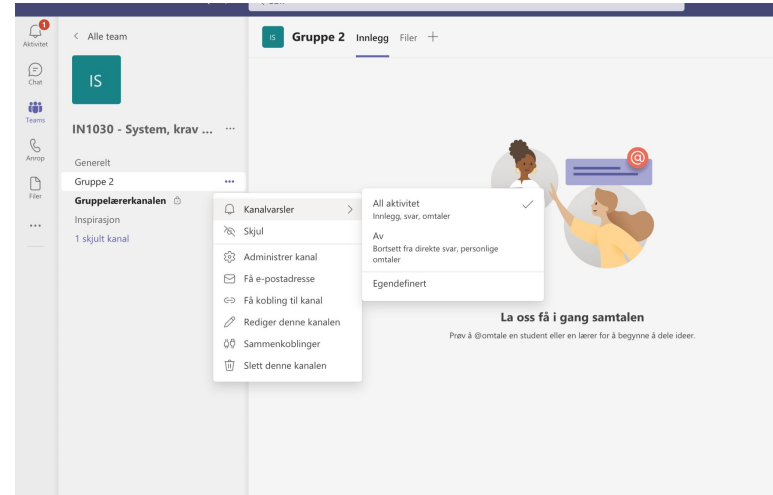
1
Aktivitet
Chat
Teams
Anrop
Filer
...

< Alle team
IS
IN1030 - System, krav ... ···
Generelt
Gruppe 2 ···
Gruppelærerkanalen
Inspirasjon
1 skjult kanal

IS Gruppe 2 Innlegg Filer +

Kanalvarsler >
Skjul
Administrer kanal
Få e-postadresse
Få kobling til kanal
Rediger denne kanalen
Sammenkoblinger
Slett denne kanalen

All aktivitet
Innlegg, svar, omtaler
Av
Bortsett fra direkte svar, personlige omtaler
Egendefinert

La oss få i gang samtalen
Prøv å @omtale en student eller en lærer for å begynne å dele ideer.